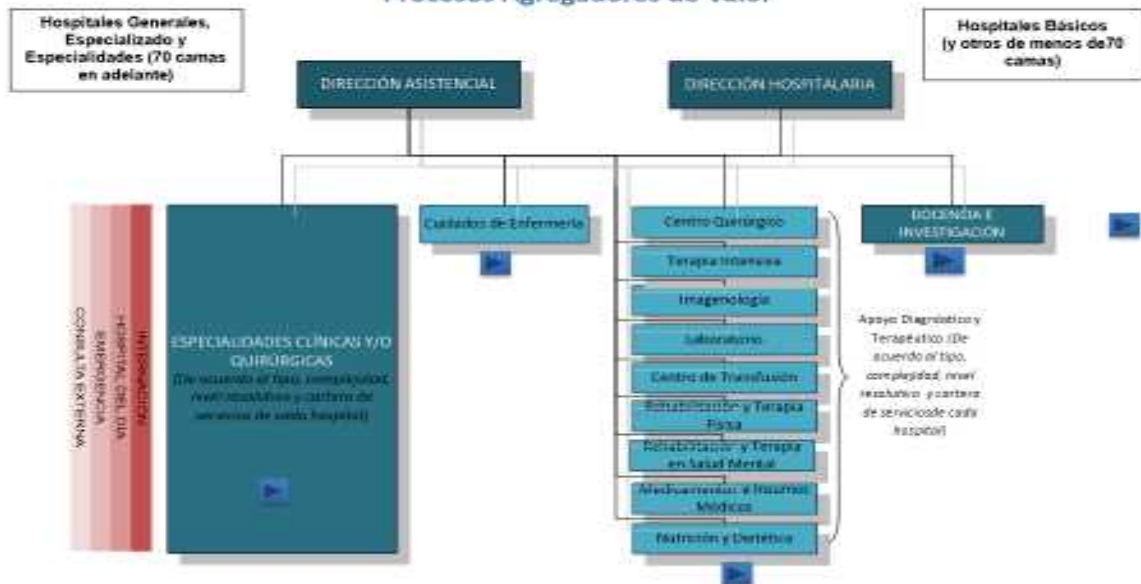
Procesos Agregadores de Valor

Hospitales Generales, Especializado y Especialidades (70 camas en adelante)

Hospitales Básicos (y otros de menos de70 camas)

DIRECCIÓN ASISTENCIAL

DIRECCIÓN HOSPITALARIA

INTERNACIÓN

HOSPITAL DEL DÍA

EMERGENCIA

CONSULTA EXTERNA

ESPECIALIDADES CLÍNICAS Y/O QUIRÚRGICAS
(De acuerdo al tipo, complejidad, nivel resolutivo y cartera de servicios de cada hospital)

Cuidados de Enfermería

Centro Quirúrgico

Terapia Intensiva

Imagenología

Laboratorio

Centro de Transfusión

Rehabilitación y Terapia Física

Rehabilitación y Terapia en Salud Mental

Medicamentos e Insumos Médicos

Nutrición y Dietética

DOCENCIA E INVESTIGACIÓN

Apoyo Diagnóstico y Terapéutico (De acuerdo al tipo, complejidad, nivel resolutivo y cartera de serviciode cada hospital)